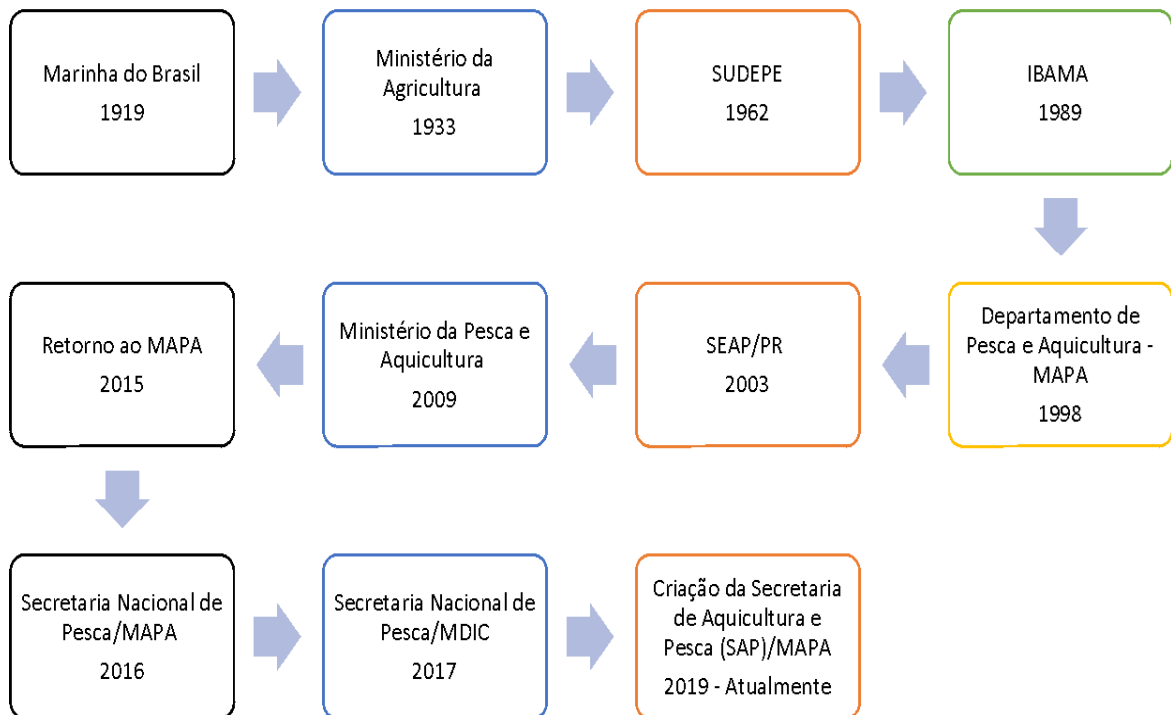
Marinha do Brasil
1919

Ministério da Agricultura
1933

SUDEPE
1962

IBAMA
1989

Departamento de Pesca e Aquicultura - MAPA
1998

SEAP/PR
2003

Ministério da Pesca e Aquicultura
2009

Retorno ao MAPA
2015

Secretaria Nacional de Pesca/MAPA
2016

Secretaria Nacional de Pesca/MDIC
2017

Criação da Secretaria de Aquicultura e Pesca (SAP)/MAPA
2019 - Atualmente